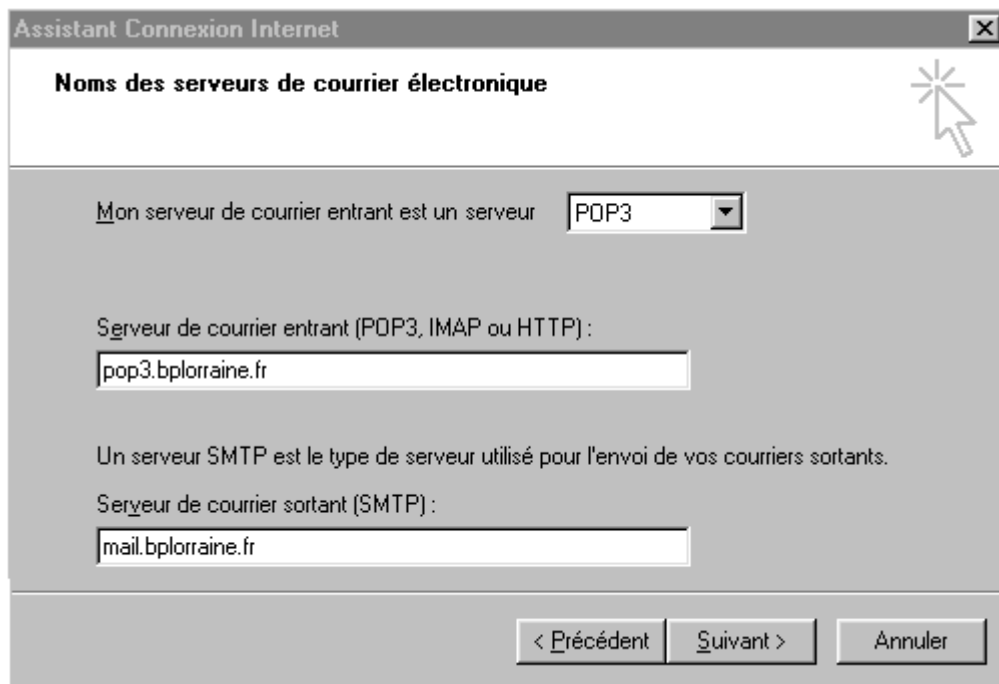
Assistant Connexion Internet

Noms des serveurs de courrier électronique

Mon serveur de courrier entrant est un serveur POP3

Serveur de courrier entrant (POP3, IMAP ou HTTP) :

pop3.bplorraine.fr

Un serveur SMTP est le type de serveur utilisé pour l'envoi de vos courriers sortants.

Serveur de courrier sortant (SMTP) :

mail.bplorraine.fr

< Précédent Suivant > Annuler